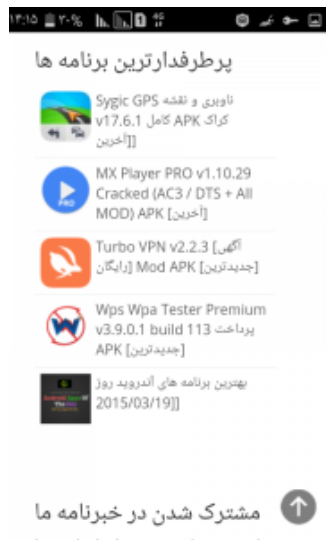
۱۴:۱۵ ۲۰%

پرطرفدارترین برنامه ها

Sygic GPS ناوبری و نقشه کرک APK کامل v17.6.1 [آخرین]

MX Player PRO v1.10.29 Cracked (AC3 / DTS + All MOD) APK [آخرین]

Turbo VPN v2.2.3 [آگهی رایگان] Mod APK [جدیدترین]

Wps Wpa Tester Premium v3.9.0.1 build 113 پرداخت APK [جدیدترین]

بهترین برنامه های آندروید روز [2015/03/19]

مشترک شدن در خبرنامه ما